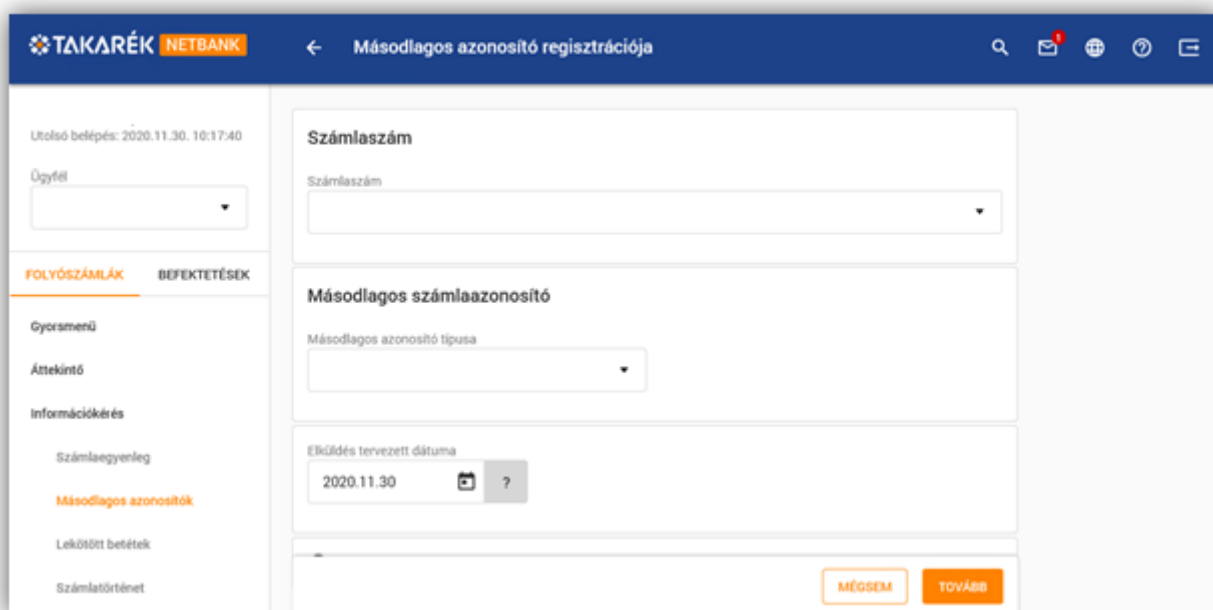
TAKARÉK NETBANK

Másodlagos azonosító regisztrációja

1

Utolsó belépés: 2020.11.30. 10:17:40

Ügyfél

FOLYÓSZÁMLÁK
BEFEKTETÉSEK

Gyorsmenü

Áttekintő

Információkérés

Számlaegyenleg

Másodlagos azonosítók

Lekötött betétek

Számlatörténet

Számlaszám

Számlaszám

Másodlagos számlaazonosító

Másodlagos azonosító típusa

Elküldés tervezett dátuma

2020.11.30

?

MÉGSEM

TOVÁBB